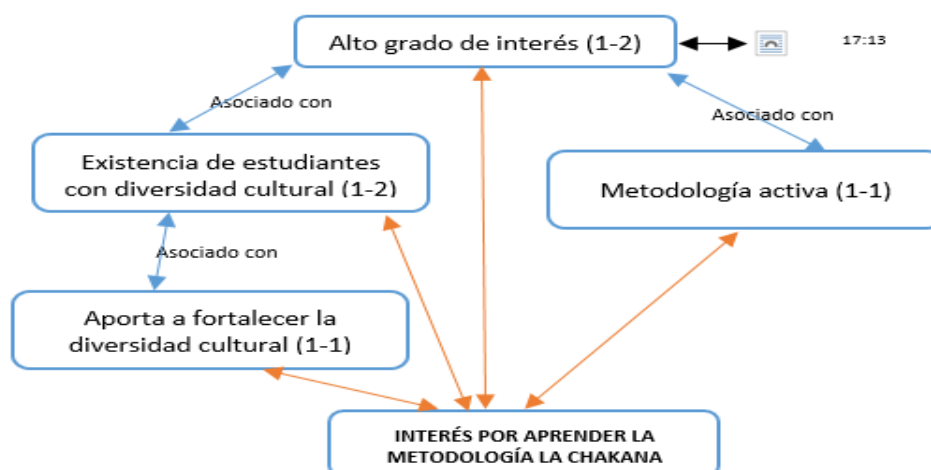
Alto grado de interés (1-2)

17:13

Asociado con

Asociado con

Existencia de estudiantes con diversidad cultural (1-2)

Metodología activa (1-1)

Asociado con

Aporta a fortalecer la diversidad cultural (1-1)

INTERÉS POR APRENDER LA METODOLOGÍA LA CHAKANA